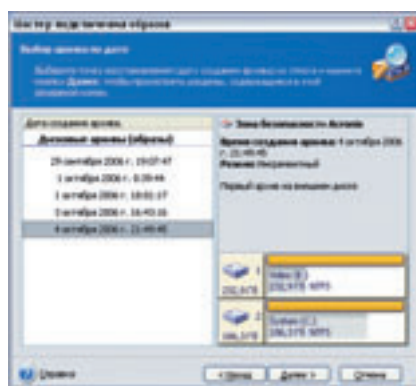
Мастер подключения образов

Выбор архива по дате

Выберите точку восстановления (дату создания архива) из списка и нажмите кнопку Далее, чтобы просмотреть сведения, содержащиеся в этой архивной копии.

Дата создания архива

Дисковые архивы (образы)

29 сентября 2006 г. 19:07:47

1 октября 2006 г. 8:39:46

1 октября 2006 г. 18:01:17

3 октября 2006 г. 16:40:16

4 октября 2006 г. 21:49:45

Зона безопасности Acronis

Время создания архива: 4 октября 2006 г. 21:49:45

Режим: Инкрементный

Первый архив на внешнем диске

1

232,9 ГБ

Video (E:)

232,9 ГБ NTFS

2

186,3 ГБ

System (C:)

186,3 ГБ NTFS

Справка

< Назад

Далее >

Отмена